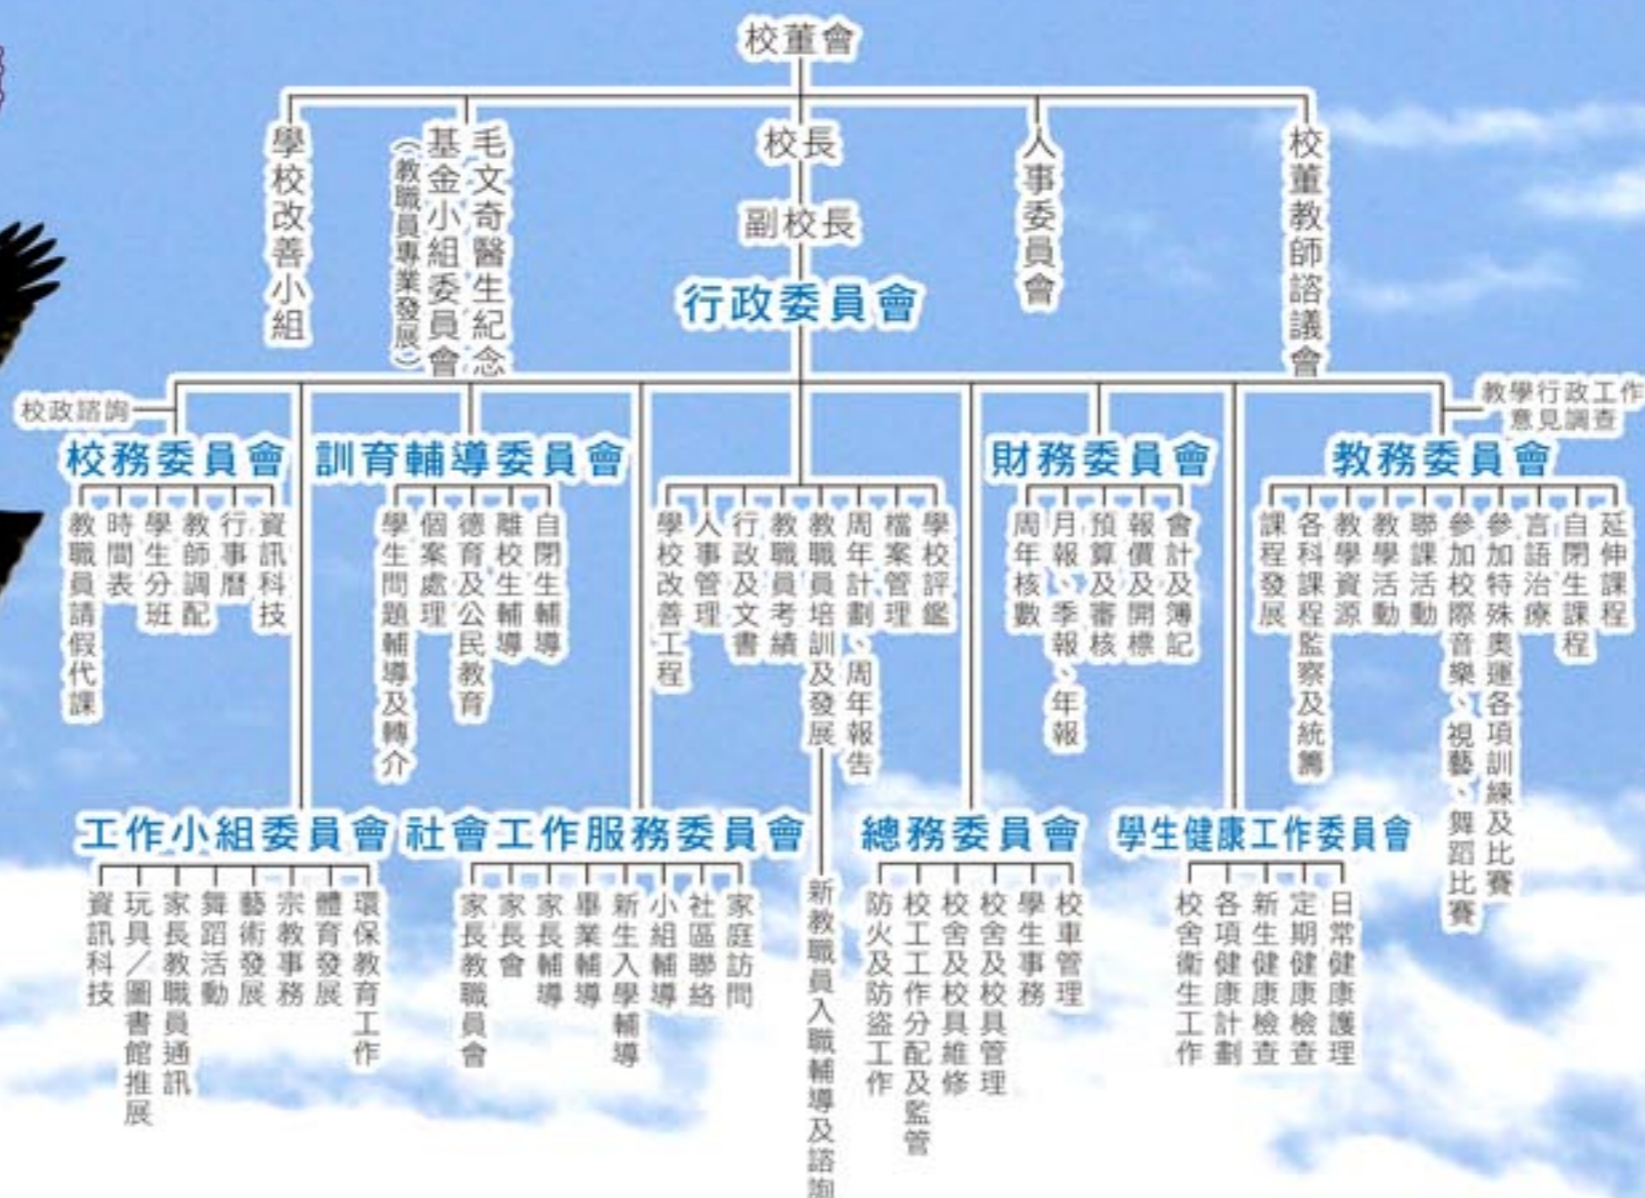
校董會

學校改善小組

毛文奇醫生紀念基金小組委員會（教職員專業發展）

校長

副校長

行政委員會

人事委員會

校董教師諮議會

校政諮詢

教學行政工作意見調查

校務委員會

教職員請假代課
時間表
學生分班
教師調配
行事曆
資訊科技

訓育輔導委員會

學生問題輔導及轉介
個案處理
德育及公民教育
離校生輔導
自閉生輔導

學校改善工程
人事管理
行政及文書
教職員考績
教職員培訓及發展
周年計劃、周年報告
檔案管理
學校評鑑

新教職員入職輔導及諮詢

財務委員會

周年核數
月報、季報、年報
預算及審核
報價及開標
會計及簿記

教務委員會

課程發展
各科課程監察及統籌
教學資源
教學活動
聯課活動
參加校際音樂、視藝、舞蹈比賽
參加特殊奧運各項訓練及比賽
言語治療
自閉生課程
延伸課程

工作小組委員會

資訊科技
玩具／圖書館推展
家長教職員通訊
舞蹈活動
藝術發展
宗教事務
體育發展
環保教育工作

社會工作服務委員會

家長教職員會
家長會
家長輔導
畢業輔導
新生入學輔導
小組輔導
社區聯絡
家庭訪問

總務委員會

防火及防盜工作
校工工作分配及監管
校舍及校具維修
校舍及校具管理
學生事務
校車管理

學生健康工作委員會

校舍衛生工作
各項健康計劃
新生健康檢查
定期健康檢查
日常健康護理